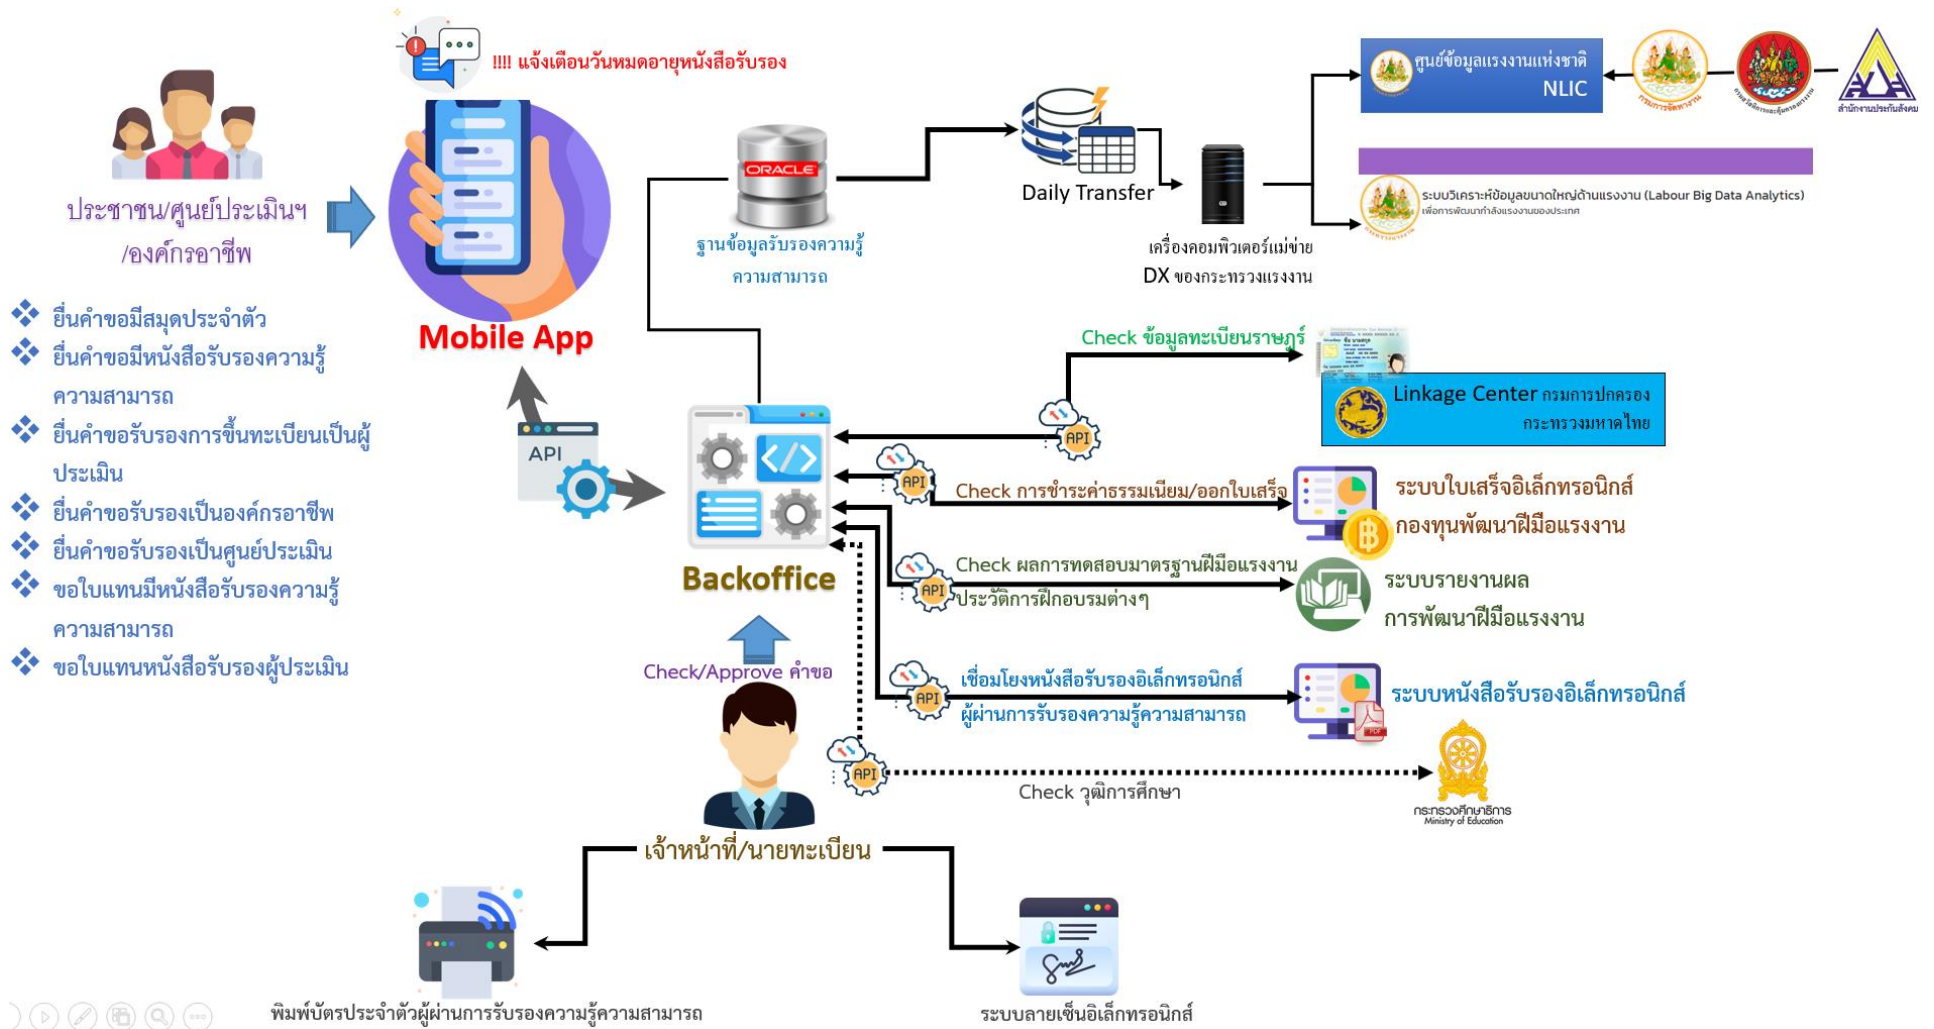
!!!! แจ้งเตือนวันหมดอายุหนังสือรับรอง

ประชาชน/ศูนย์ประเมินฯ /องค์กรอาชีพ

Mobile App

ORACLE

ฐานข้อมูลรับรองความรู้ความสามารถ

Daily Transfer

เครื่องคอมพิวเตอร์แม่ข่าย DX ของกระทรวงแรงงาน

ศูนย์ข้อมูลแรงงานแห่งชาติ NLIC

สำนักงานประกันสังคม

ระบบวิเคราะห์ข้อมูลขนาดใหญ่ด้านแรงงาน (Labour Big Data Analytics)

❖ ยื่นคำขอมีสมุดประจำตัว
❖ ยื่นคำขอมีหนังสือรับรองความรู้ความสามารถ
❖ ยื่นคำขอรับรองการขึ้นทะเบียนเป็นผู้ประเมิน
❖ ยื่นคำขอรับรองเป็นองค์กรอาชีพ
❖ ยื่นคำขอรับรองเป็นศูนย์ประเมิน
❖ ขอใบแทนมีหนังสือรับรองความรู้ความสามารถ
❖ ขอใบแทนหนังสือรับรองผู้ประเมิน

API

Backoffice

Check ข้อมูลทะเบียนราษฎร์

Linkage Center กรมการปกครอง กระทรวงมหาดไทย

API

API

Check การชำระค่าธรรมเนียม/ออกใบเสร็จ

ระบบใบเสร็จอิเล็กทรอนิกส์ กองทุนพัฒนาฝีมือแรงงาน

API

Check ผลการทดสอบมาตรฐานฝีมือแรงงาน ประวัติการฝึกอบรมต่างๆ

ระบบรายงานผลการพัฒนาฝีมือแรงงาน

API

เชื่อมโยงหนังสือรับรองอิเล็กทรอนิกส์ ผู้ผ่านการรับรองความรู้ความสามารถ

ระบบหนังสือรับรองอิเล็กทรอนิกส์

Check/Approve คำขอ

API

Check วุฒิการศึกษา

กระทรวงศึกษาธิการ Ministry of Education

เจ้าหน้าที่/นายทะเบียน

พิมพ์บัตรประจำตัวผู้ผ่านการรับรองความรู้ความสามารถ

ระบบลายเซ็นอิเล็กทรอนิกส์